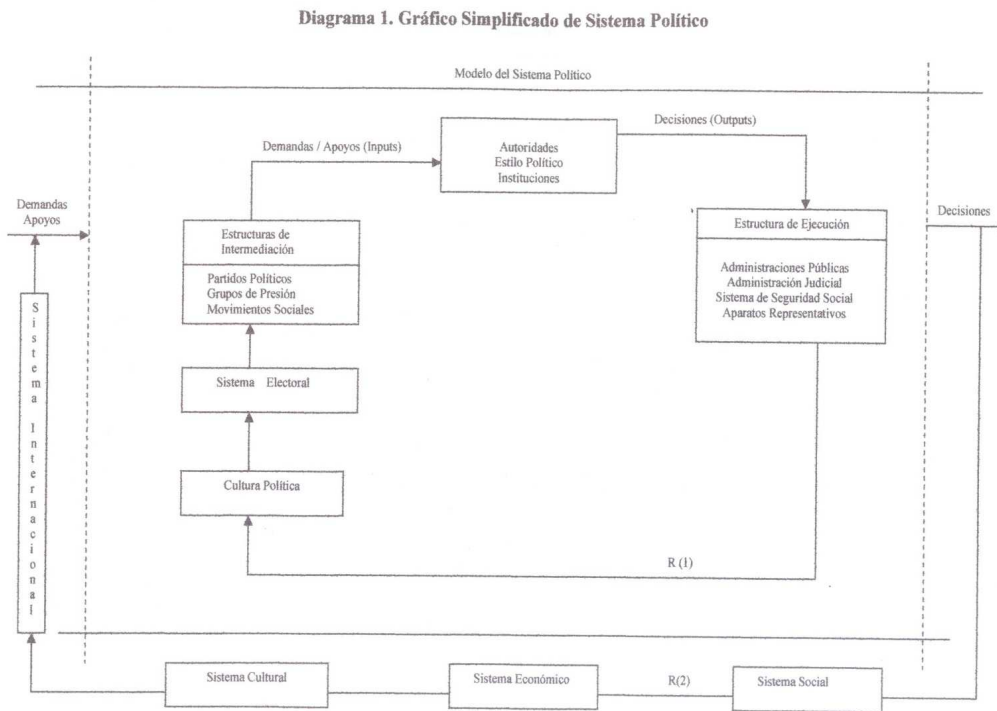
Diagrama 1. Gráfico Simplificado de Sistema Político

Modelo del Sistema Político

Demandas / Apoyos (Inputs)

Autoridades
Estilo Político
Instituciones

Decisiones (Outputs)

Demandas
Apoyos

Decisiones

Estructuras de Intermediación

Partidos Políticos
Grupos de Presión
Movimientos Sociales

Estructura de Ejecución

Administraciones Públicas
Administración Judicial
Sistema de Seguridad Social
Aparatos Representativos

Sistema Internacional

Sistema Electoral

Cultura Política

R (1)

Sistema Cultural

Sistema Económico

R(2)

Sistema Social